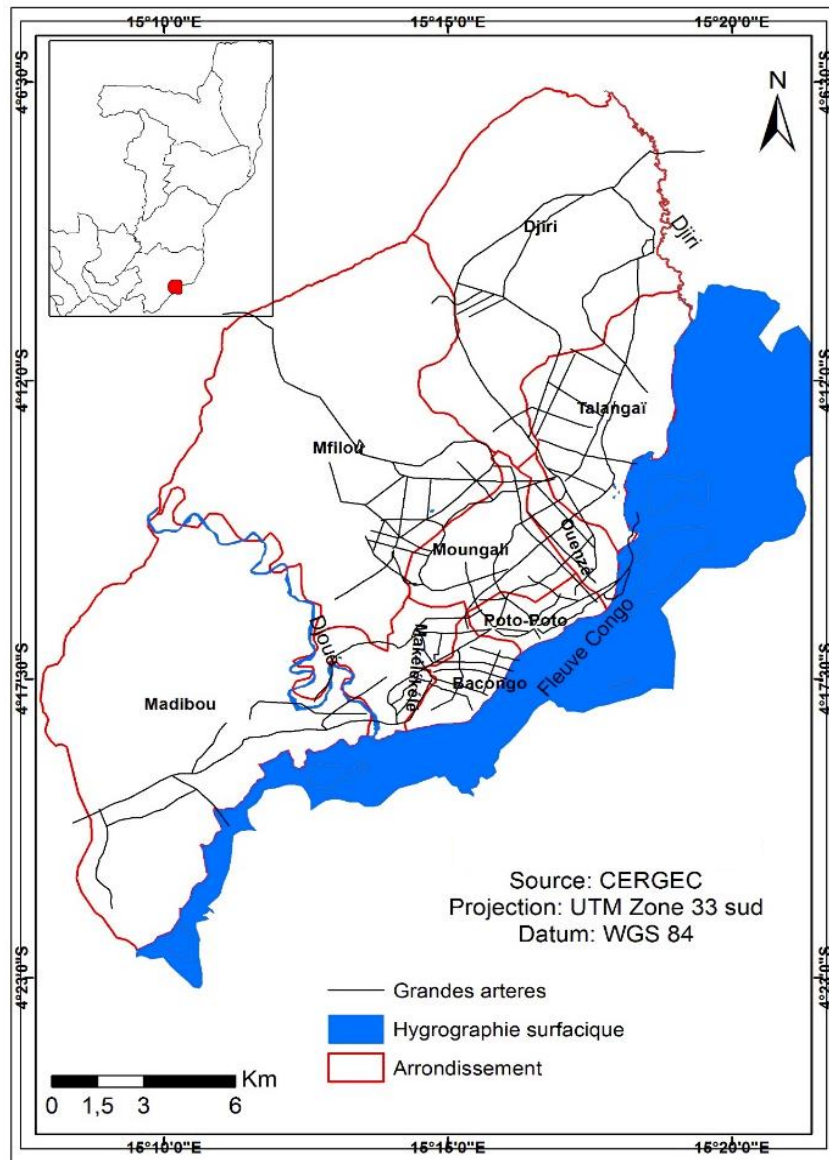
15°10'0"E
15°15'0"E
15°20'0"E

4°6'30"S
4°12'0"S
4°17'30"S
4°23'0"S

4°6'30"S
4°12'0"S
4°17'30"S
4°23'0"S

N

Djiri
Djiri
Talangaï
Mfilou
Moungali
Ouenzé
Poto-Poto
Djoué
Makélékélé
Bacongo
Fleuve Congo
Madibou

Source: CERGEC
Projection: UTM Zone 33 sud
Datum: WGS 84

Grandes arteres
Hygrographie surfacique
Arrondissement

Km
0 1,5 3 6

15°10'0"E
15°15'0"E
15°20'0"E